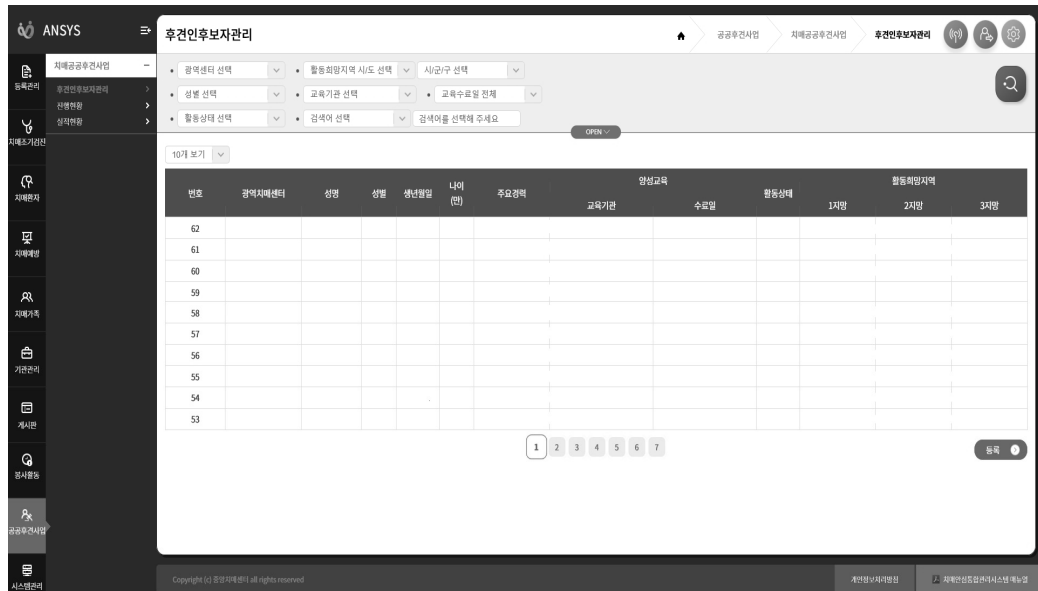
ANSYS

등록관리
치매조기검진
치매환자
치매예방
치매가족
기관관리
게시판
봉사활동
공공후견사업
시스템관리

치매공공후견사업
후견인후보자관리
진행현황
실적현황

후견인후보자관리

공공후견사업 | 치매공공후견사업 | 후견인후보자관리

• 광역센터 선택
• 활동희망지역 시/도 선택
시/군/구 선택
• 성별 선택
• 교육기관 선택
• 교육수료일 전체
• 활동상태 선택
• 검색어 선택
검색어를 선택해 주세요

OPEN

10개 보기

| 번호 | 광역치매센터 | 성명 | 성별 | 생년월일 | 나이(만) | 주요경력 | 양성교육 교육기관 | 양성교육 수료일 | 활동상태 | 활동희망지역 1지망 | 활동희망지역 2지망 | 활동희망지역 3지망 |
|---|---|---|---|---|---|---|---|---|---|---|---|---|
| 62 | | | | | | | | | | | | |
| 61 | | | | | | | | | | | | |
| 60 | | | | | | | | | | | | |
| 59 | | | | | | | | | | | | |
| 58 | | | | | | | | | | | | |
| 57 | | | | | | | | | | | | |
| 56 | | | | | | | | | | | | |
| 55 | | | | | | | | | | | | |
| 54 | | | | | | | | | | | | |
| 53 | | | | | | | | | | | | |

1 2 3 4 5 6 7

등록

Copyright (c) 중앙치매센터 all rights reserved

개인정보처리방침

치매안심통합관리시스템 매뉴얼